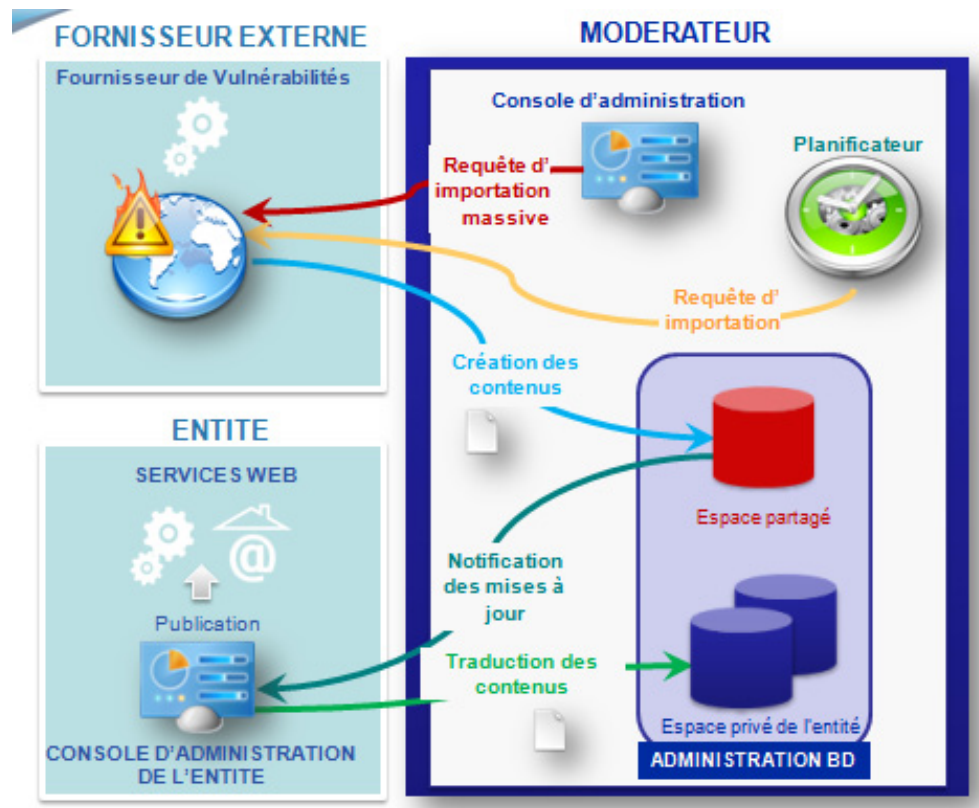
FORNISSEUR EXTERNE

Fournisseur de Vulnérabilités

MODERATEUR

Console d'administration

Requête d' importation massive

Planificateur

Requête d' importation

Création des contenus

Espace partagé

ENTITE

SERVICES WEB

Publication

Notification des mises à jour

Traduction des contenus

Espace privé de l'entité

CONSOLE D'ADMINISTRATION DE L'ENTITE

ADMINISTRATION BD